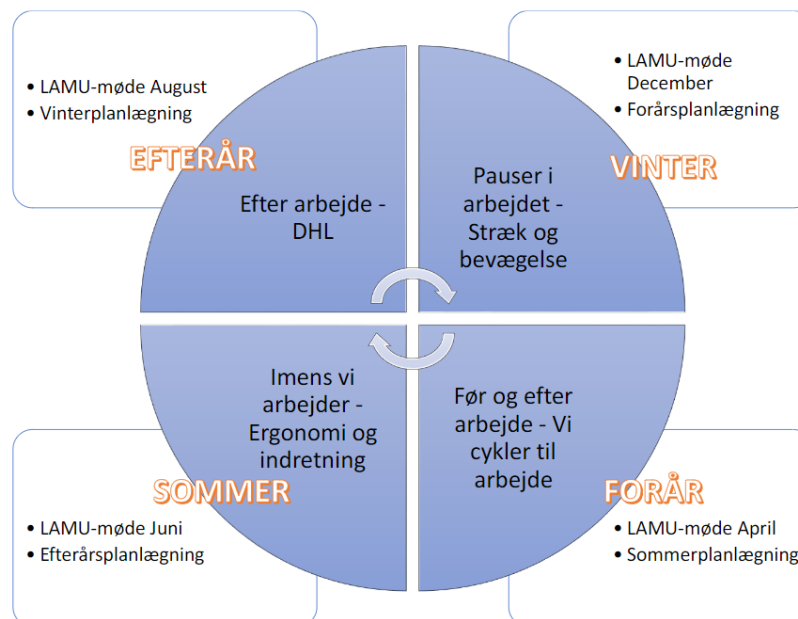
- LAMU-møde August
- Vinterplanlægning

EFTERÅR

Efter arbejde - DHL

- LAMU-møde December
- Forårsplanlægning

VINTER

Pauser i arbejdet - Stræk og bevægelse

Imens vi arbejder - Ergonomi og indretning

SOMMER

- LAMU-møde Juni
- Efterårsplanlægning

Før og efter arbejde - Vi cykler til arbejde

FORÅR

- LAMU-møde April
- Sommerplanlægning